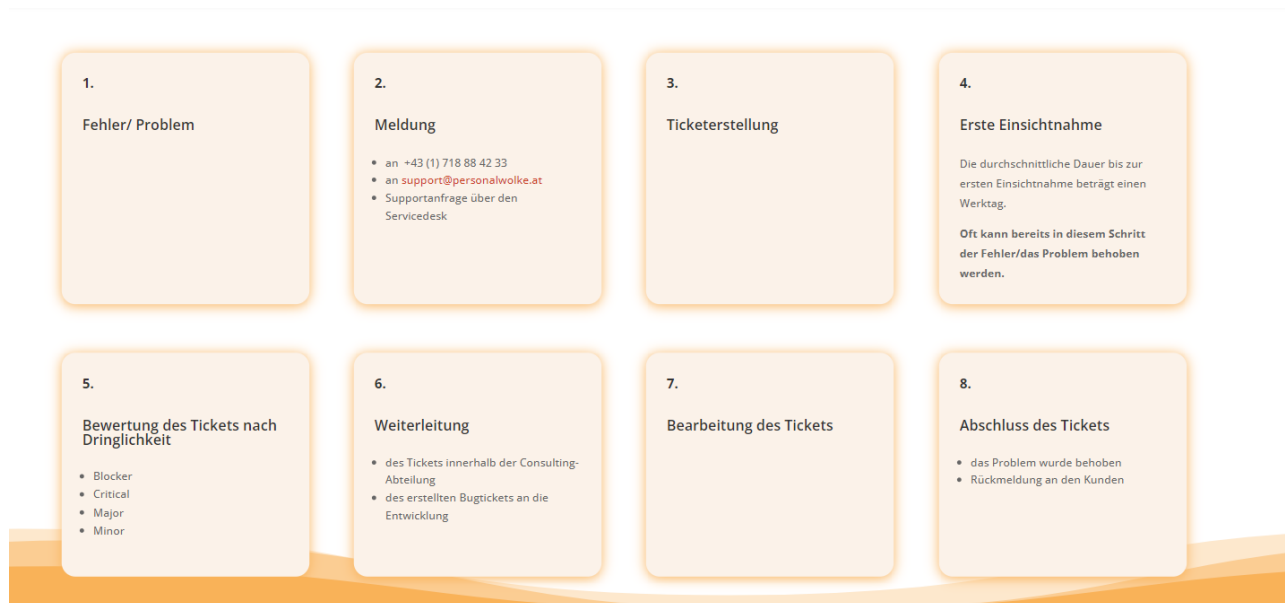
1.

Fehler/ Problem

2.

Meldung

- an +43 (1) 718 88 42 33
- an support@personalwolke.at
- Supportanfrage über den Servicedesk

3.

Ticketerstellung

4.

Erste Einsichtnahme

Die durchschnittliche Dauer bis zur ersten Einsichtnahme beträgt einen Werktag.

**Oft kann bereits in diesem Schritt der Fehler/das Problem behoben werden.**

5.

Bewertung des Tickets nach Dringlichkeit

- Blocker
- Critical
- Major
- Minor

6.

Weiterleitung

- des Tickets innerhalb der Consulting-Abteilung
- des erstellten Bugtickets an die Entwicklung

7.

Bearbeitung des Tickets

8.

Abschluss des Tickets

- das Problem wurde behoben
- Rückmeldung an den Kunden